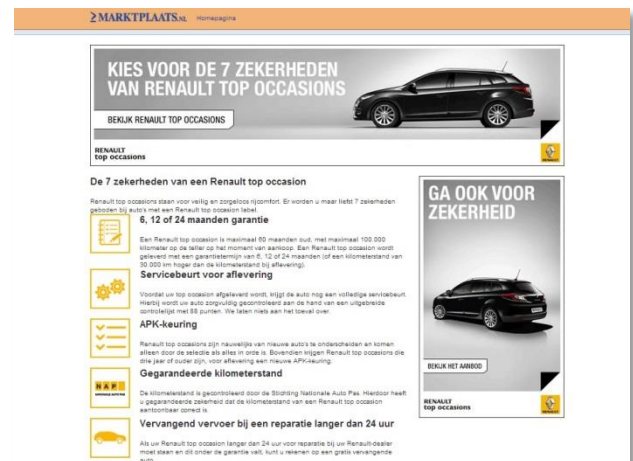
MARKTPLAATS.NL Homepagina

KIES VOOR DE 7 ZEKERHEDEN VAN RENAULT TOP OCCASIONS

BEKIJK RENAULT TOP OCCASIONS

RENAULT top occasions

De 7 zekerheden van een Renault top occasion

Renault top occasions staan voor veilig en zorgeloos rijcomfort. Er worden u maar liefst 7 zekerheden geboden bij auto's met een Renault top occasion label.

6, 12 of 24 maanden garantie

Een Renault top occasion is maximaal 60 maanden oud, met maximaal 100.000 kilometer op de teller op het moment van aankoop. Een Renault top occasion wordt geleverd met een garantietermijn van 6, 12 of 24 maanden (of een kilometerstand van 30.000 km hoger dan de kilometerstand bij aflevering).

Servicebeurt voor aflevering

Voordat uw top occasion afgeleverd wordt, krijgt de auto nog een volledige servicebeurt. Hierbij wordt uw auto zorgvuldig gecontroleerd aan de hand van een uitgebreide controlelijst met 86 punten. We laten niets aan het toeval over.

APK-keuring

Renault top occasions zijn nauwelijks van nieuwe auto's te onderscheiden en komen alleen door de selectie als alles in orde is. Bovendien krijgen Renault top occasions die drie jaar of ouder zijn, voor aflevering een nieuwe APK-keuring.

NAP

Gegarandeerde kilometerstand

De kilometerstand is gecontroleerd door de Stichting Nationale Auto Pas. Hierdoor heeft u gegarandeerde zekerheid dat de kilometerstand van een Renault top occasion aantoonbaar correct is.

Vervangend vervoer bij een reparatie langer dan 24 uur

Als uw Renault top occasion langer dan 24 uur voor reparatie bij uw Renault-dealer moet staan en dit onder de garantie valt, kunt u rekenen op een gratis vervangende auto.

GA OOK VOOR ZEKERHEID

BEKIJK HET AANBOD

RENAULT top occasions